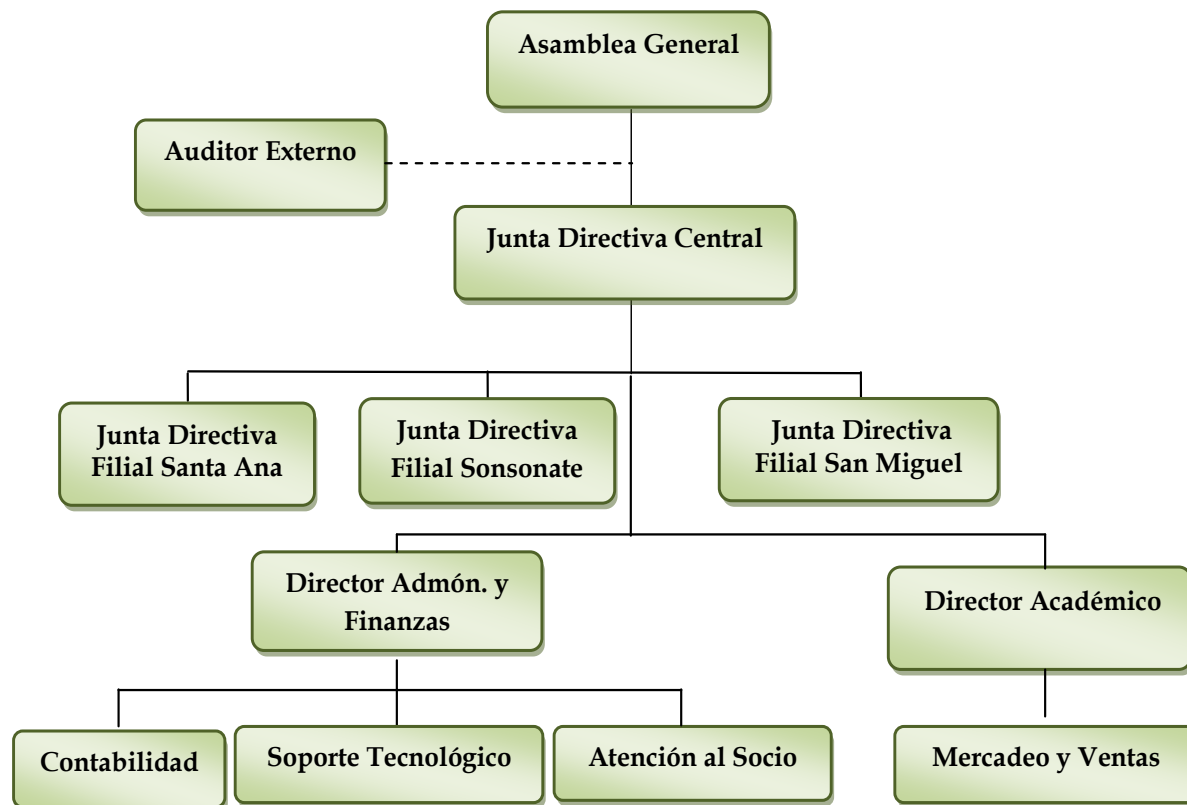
Asamblea General

Auditor Externo

Junta Directiva Central

Junta Directiva Filial Santa Ana

Junta Directiva Filial Sonsonate

Junta Directiva Filial San Miguel

Director Admón. y Finanzas

Director Académico

Contabilidad

Soporte Tecnológico

Atención al Socio

Mercadeo y Ventas